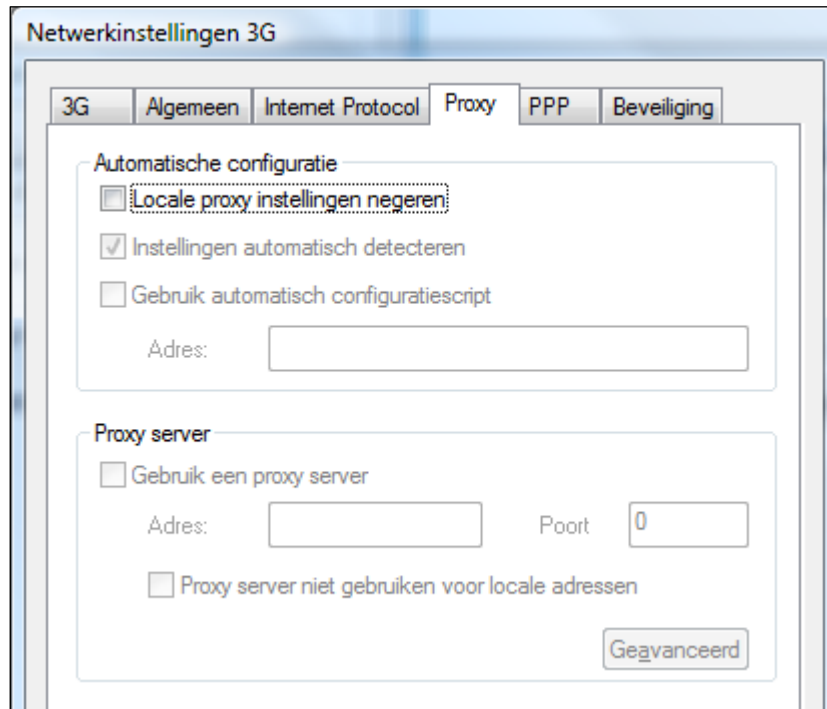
Netwerkinstellingen 3G

3G | Algemeen | Internet Protocol | Proxy | PPP | Beveiliging

Automatische configuratie

Locale proxy instellingen negeren

Instellingen automatisch detecteren

Gebruik automatisch configuratiescript

Adres:

Proxy server

Gebruik een proxy server

Adres:

Poort 0

Proxy server niet gebruiken voor locale adressen

Geavanceerd